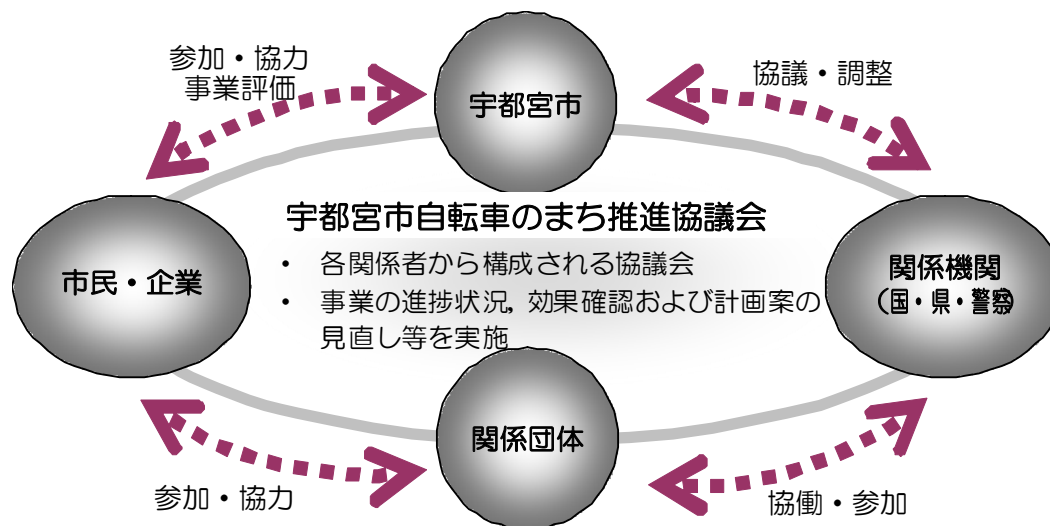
参加・協力
事業評価

宇都宮市

協議・調整

宇都宮市自転車のまち推進協議会

市民・企業

・ 各関係者から構成される協議会
・ 事業の進捗状況，効果確認および計画案の見直し等を実施

関係機関
（国・県・警察）

関係団体

参加・協力

協働・参加